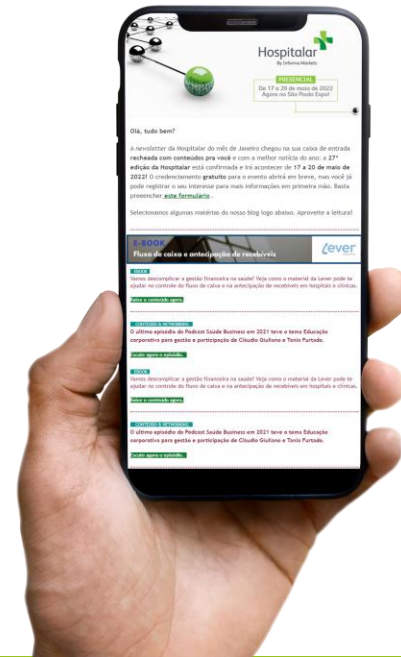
Hospitalar
By Informa Markets

PRESENCIAL
De 17 a 20 de maio de 2022
Agora no São Paulo Expo!

Olá, tudo bem?

A newsletter da Hospitalar do mês de Janeiro chegou na sua caixa de entrada recheada com conteúdos pra você e com a melhor notícia do ano: a 27ª edição da Hospitalar está confirmada e irá acontecer de 17 a 20 de maio de 2022! O credenciamento gratuito para o evento abrirá em breve, mas você já pode registrar o seu interesse para mais informações em primeira mão. Basta preencher este formulário .

Selecionamos algumas matérias do nosso blog logo abaixo. Aproveite a leitura!

E-BOOK
Fluxo de caixa e antecipação de recebíveis
Lever

EBOOK
Vamos descomplicar a gestão financeira na saúde? Veja como o material da Lever pode te ajudar no controle do fluxo de caixa e na antecipação de recebíveis em hospitais e clínicas.
Baixe o conteúdo agora

CONTEÚDO & NETWORKING
O último episódio do Podcast Saúde Business em 2021 teve o tema Educação corporativa para gestão e participação de Cláudio Giuliano e Tonin Furtado.
Escute agora o episódio.

EBOOK
Vamos descomplicar a gestão financeira na saúde? Veja como o material da Lever pode te ajudar no controle do fluxo de caixa e na antecipação de recebíveis em hospitais e clínicas.
Baixe o conteúdo agora

CONTEÚDO & NETWORKING
O último episódio do Podcast Saúde Business em 2021 teve o tema Educação corporativa para gestão e participação de Cláudio Giuliano e Tonin Furtado.
Escute agora o episódio.